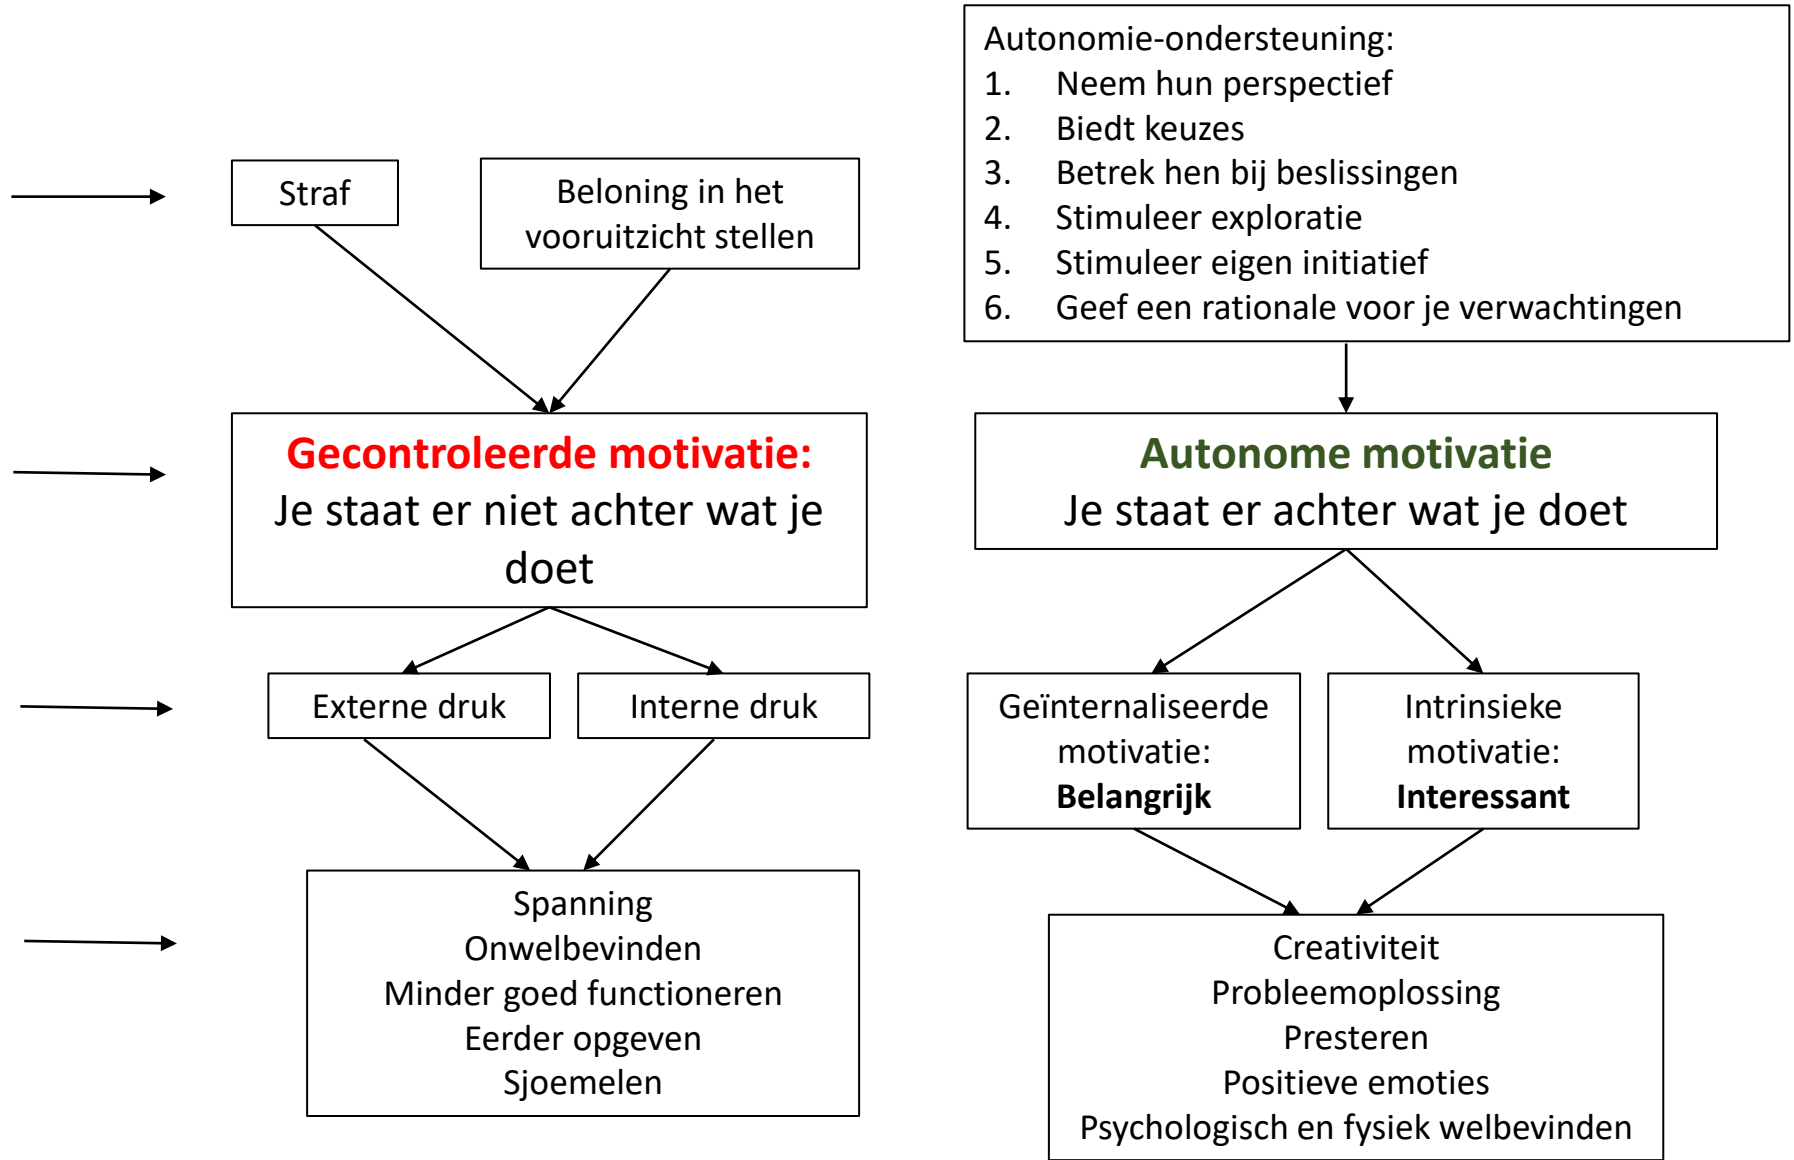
Autonomie-ondersteuning:
1. Neem hun perspectief
2. Biedt keuzes
3. Betrek hen bij beslissingen
4. Stimuleer exploratie
5. Stimuleer eigen initiatief
6. Geef een rationale voor je verwachtingen

Straf

Beloning in het vooruitzicht stellen

Gecontroleerde motivatie:
Je staat er niet achter wat je doet

Autonome motivatie
Je staat er achter wat je doet

Externe druk

Interne druk

Geïnternaliseerde motivatie:
**Belangrijk**

Intrinsieke motivatie:
**Interessant**

Spanning
Onwelbevinden
Minder goed functioneren
Eerder opgeven
Sjoemelen

Creativiteit
Probleemoplossing
Presteren
Positieve emoties
Psychologisch en fysiek welbevinden